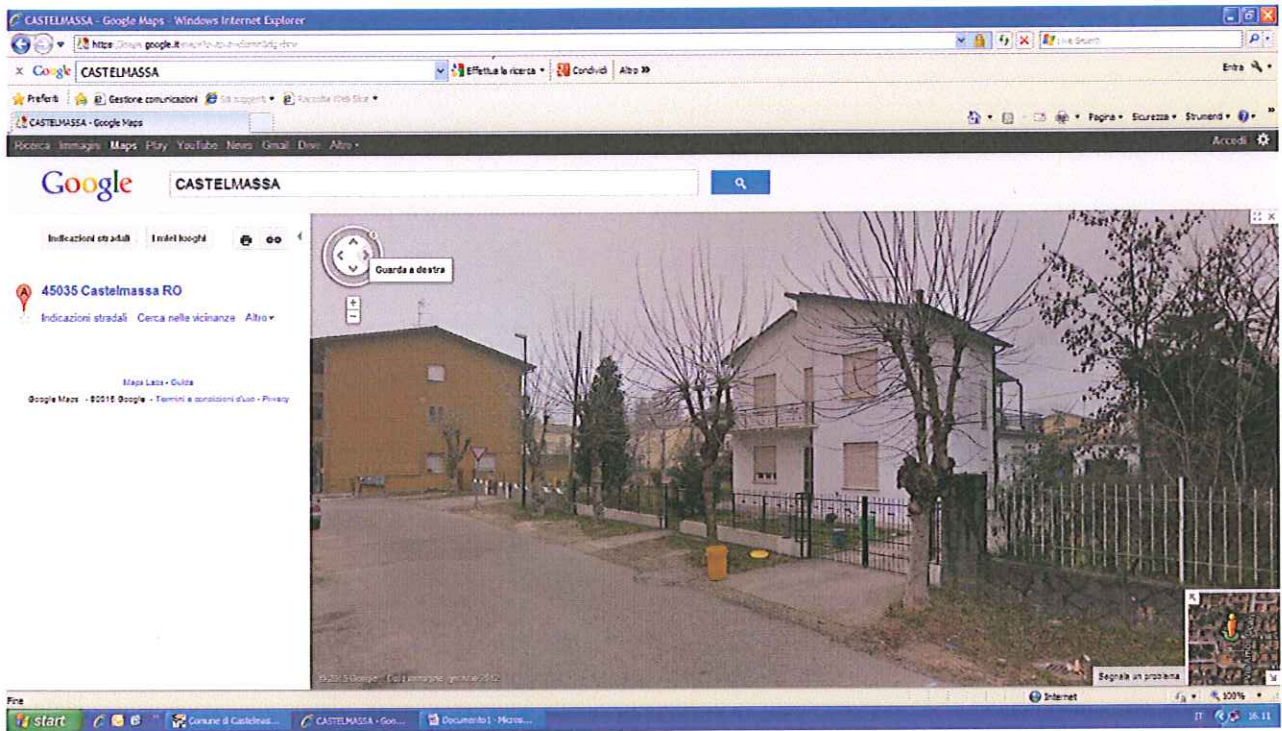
CASTELMASSA - Google Maps - Windows Internet Explorer

https://maps.google.it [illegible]

Live Search

× Google CASTELMASSA

Effettua la ricerca • Condividi Altro »

Entra

Preferiti Gestione comunicazioni Siti suggeriti • Raccolta Web Slice •

CASTELMASSA - Google Maps

Pagina • Sicurezza • Strumenti •

Ricerca Immagini Maps Play YouTube News Gmail Drive Altro •

Accedi

Google CASTELMASSA

Indicazioni stradali I miei luoghi

Guarda a destra

45035 Castelmassa RO

Indicazioni stradali Cerca nelle vicinanze Altro •

Maps Labs • Guida

Google Maps - ©2015 Google - Termini e condizioni d'uso • Privacy

©2015 Google · Data immagine: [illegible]

Segnala un problema

Fine

Internet

100%

start

Comune di Castelmas...

CASTELMASSA - Goo...

Documento1 - Micros...

IT 16.11